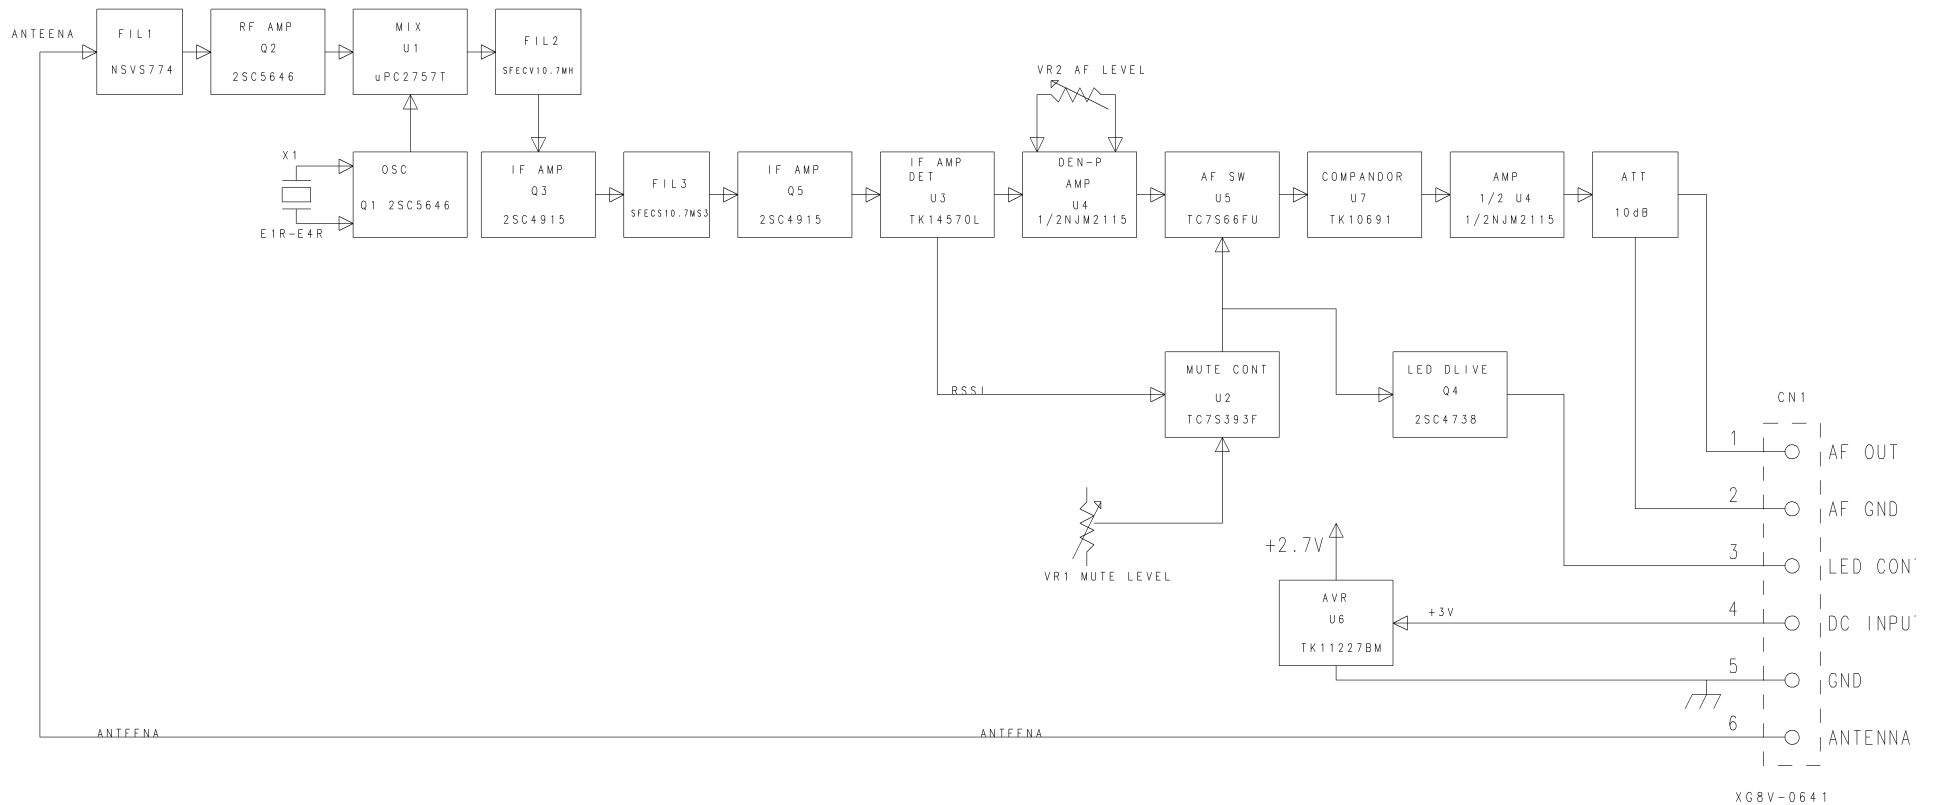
ANTEENA

FIL1
NSVS774

RF AMP
Q2
2SC5646

MIX
U1
uPC2757T

FIL2
SFECV10.7MH

X1

OSC
Q1 2SC5646

E1R-E4R

VR2 AF LEVEL

IF AMP
Q3
2SC4915

FIL3
SFECS10.7MS3

IF AMP
Q5
2SC4915

IF AMP
DET
U3
TK14570L

DEN-P
AMP
U4
1/2NJM2115

AF SW
U5
TC7S66FU

COMPANDOR
U7
TK10691

AMP
1/2 U4
1/2NJM2115

ATT
10dB

RSSI

MUTE CONT
U2
TC7S393F

LED DLIVE
Q4
2SC4738

CN1

1 AF OUT
2 AF GND
3 LED CON
4 DC INPU
5 GND
6 ANTENNA

VR1 MUTE LEVEL

+2.7V

AVR
U6
TK11227BM

+3V

ANTEENA

ANTEENA

XG8V-0641